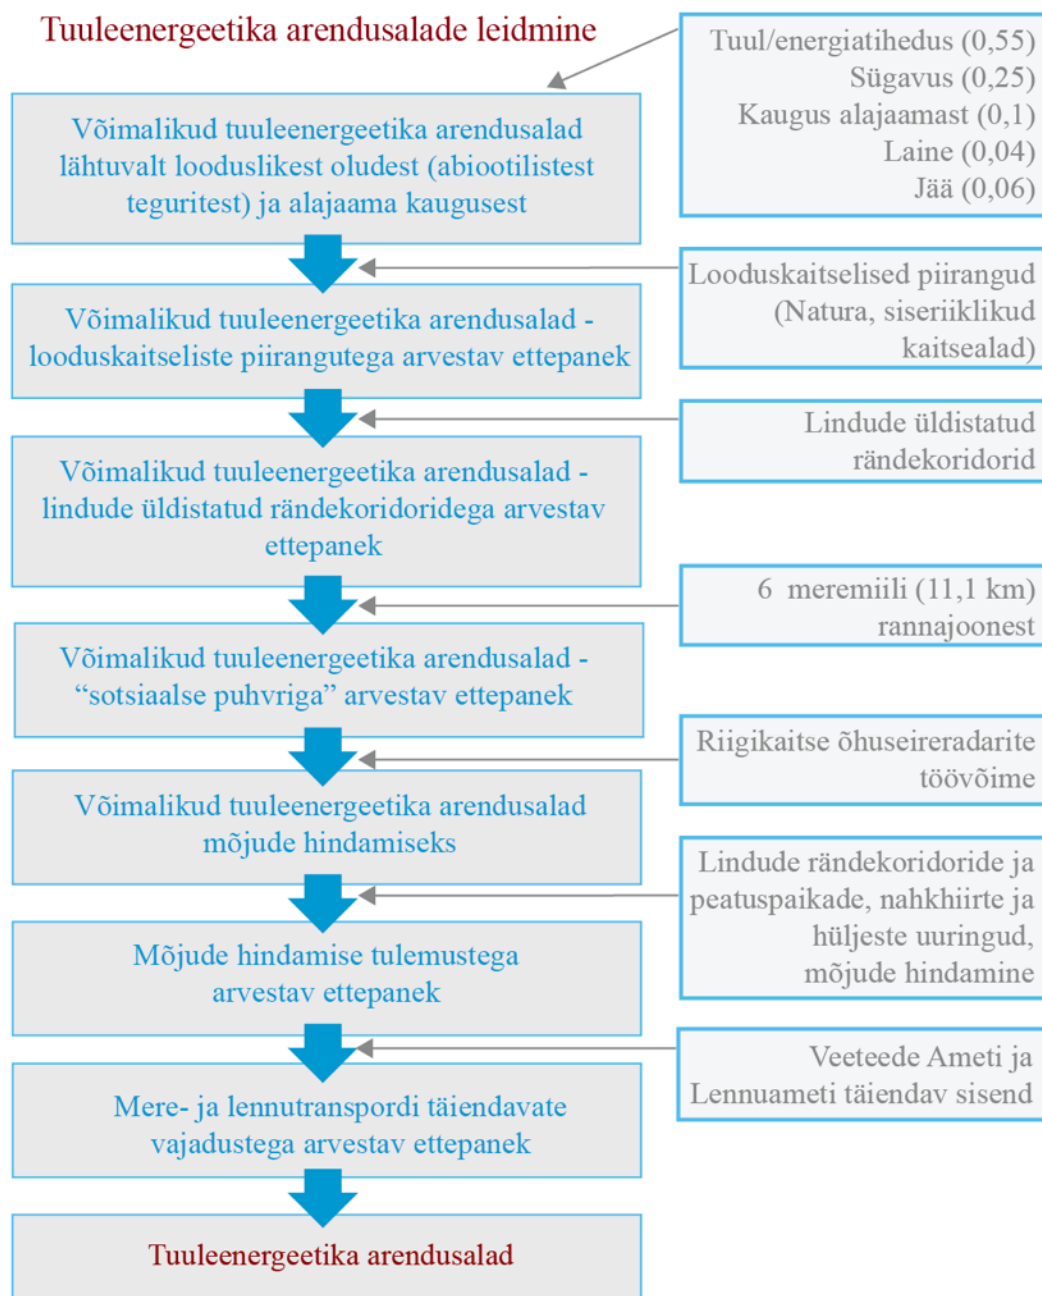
Tuuleenergeetika arendusalade leidmine

Tuul/energiatihedus (0,55)
Sügavus (0,25)
Kaugus alajaamast (0,1)
Laine (0,04)
Jää (0,06)

Võimalikud tuuleenergeetika arendusalad lähtuvalt looduslikest oludest (abiootilistest teguritest) ja alajaama kaugusest

Looduskaitselised piirangud (Natura, siseriiklikud kaitsealad)

Võimalikud tuuleenergeetika arendusalad - looduskaitseliste piirangutega arvestav ettepanek

Lindude üldistatud rändekoridorid

Võimalikud tuuleenergeetika arendusalad - lindude üldistatud rändekoridoridega arvestav ettepanek

6 meremiili (11,1 km) rannajoonest

Võimalikud tuuleenergeetika arendusalad - “sotsiaalse puhvriga” arvestav ettepanek

Riigikaitse õhuseireradarite töövõime

Võimalikud tuuleenergeetika arendusalad mõjude hindamiseks

Lindude rändekoridoride ja peatuspaikade, nahkhiirte ja hüljeste uuringud, mõjude hindamine

Mõjude hindamise tulemustega arvestav ettepanek

Veeteede Ameti ja Lennuameti täiendav sisend

Mere- ja lennutranspordi täiendavate vajadustega arvestav ettepanek

Tuuleenergeetika arendusalad